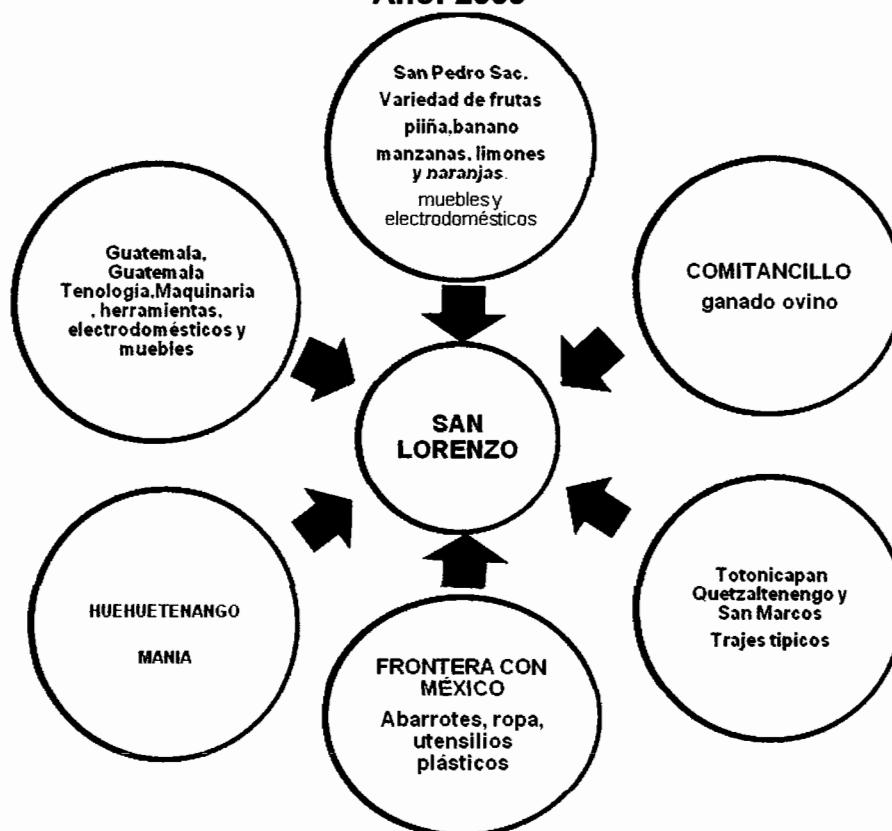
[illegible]

San Pedro Sac.
Variedad de frutas
piiña,banano
manzanas, limones y naranjas.
muebles y electrodomésticos

Guatemala, Guatemala
Tenología,Maquinaria, herramientas, electrodomésticos y muebles

COMITANCILLO
ganado ovino

SAN LORENZO

HUEHUETENANGO

MANIA

FRONTERA CON MÉXICO
Abarrotes, ropa, utensilios plásticos

Totonicapan
Quetzaltenengo y San Marcos
Trajes típicos